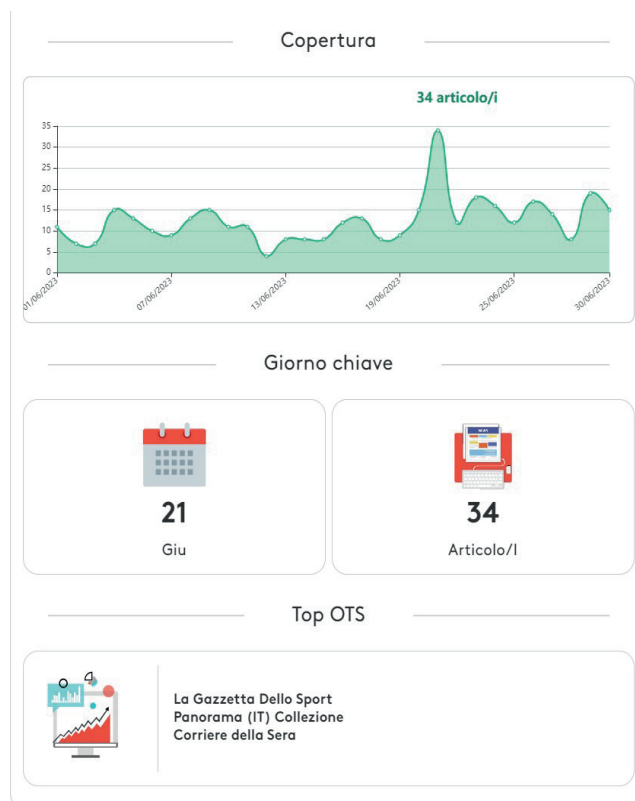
Copertura

34 articolo/i

35
30
25
20
15
10
5
0

01/06/2023
07/06/2023
13/06/2023
19/06/2023
25/06/2023
30/06/2023

Giorno chiave

21

Giu

34

Articolo/I

Top OTS

La Gazzetta Dello Sport
Panorama (IT) Collezione
Corriere della Sera